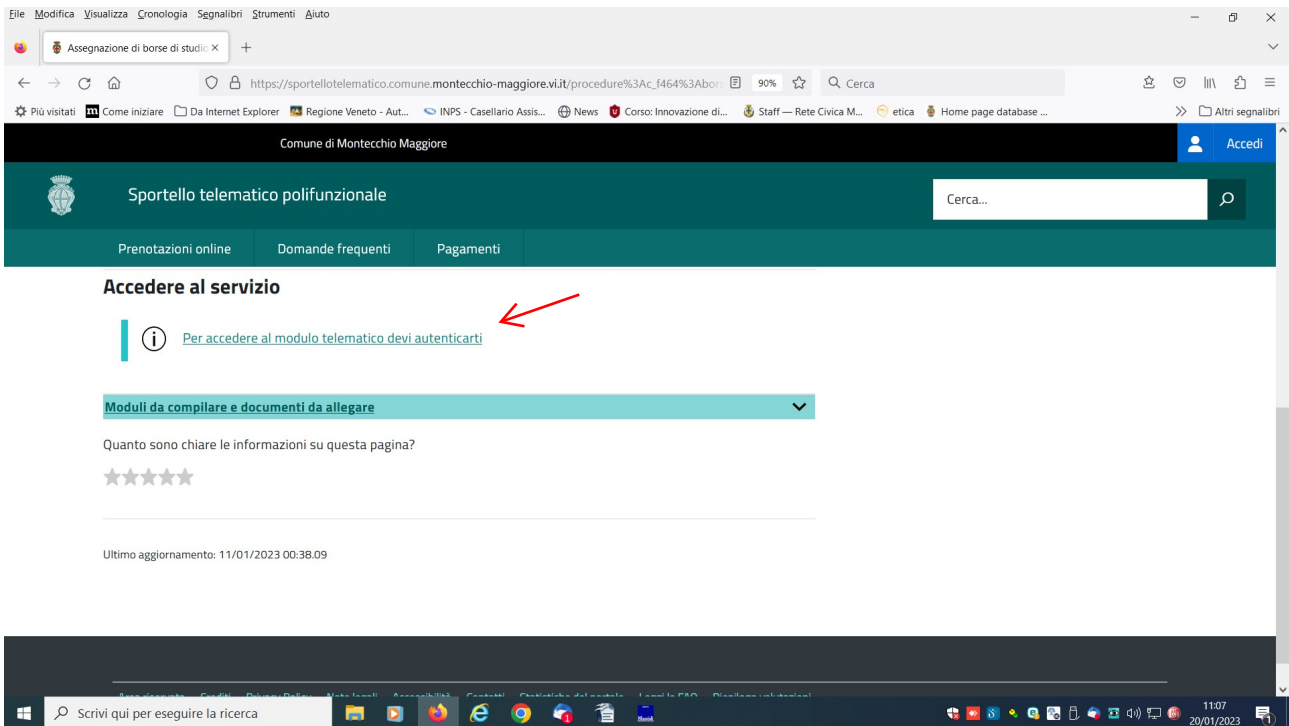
File Modifica Visualizza Cronologia Segnalibri Strumenti Aiuto

Assegnazione di borse di studio ×

https://sportellotelematico.comune.montecchio-maggiore.vi.it/procedure%3Ac_f464%3Abor 90% Cerca

Più visitati Come iniziare Da Internet Explorer Regione Veneto - Aut... INPS - Casellario Assis... News Corso: Innovazione di... Staff — Rete Civica M... etica Home page database ... Altri segnalibri

Comune di Montecchio Maggiore

Accedi

Sportello telematico polifunzionale

Cerca...

Prenotazioni online Domande frequenti Pagamenti

Accedere al servizio

Per accedere al modulo telematico devi autenticarti

Moduli da compilare e documenti da allegare

Quanto sono chiare le informazioni su questa pagina?

Ultimo aggiornamento: 11/01/2023 00:38.09

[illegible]

Scrivi qui per eseguire la ricerca

11:07
20/01/2023